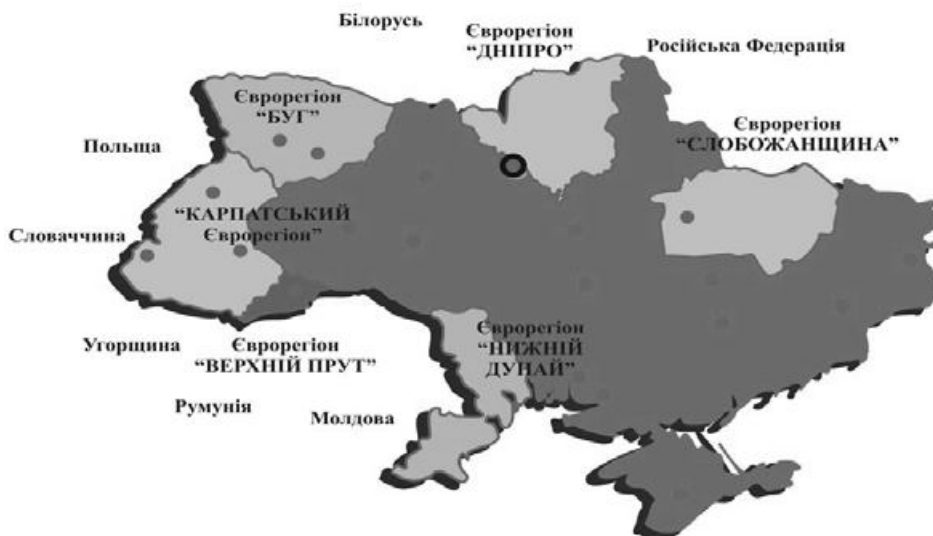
Білорусь

Єврорегіон "ДНІПРО"

Російська Федерація

Єврорегіон "БУГ"

Польща

Єврорегіон "СЛОБОЖАНЩИНА"

"КАРПАТСЬКИЙ Єврорегіон"

Словаччина

Єврорегіон "НИЖНІЙ ДУНАЙ"

Угорщина

Єврорегіон "ВЕРХНІЙ ПРУТ"

Румунія

Молдова